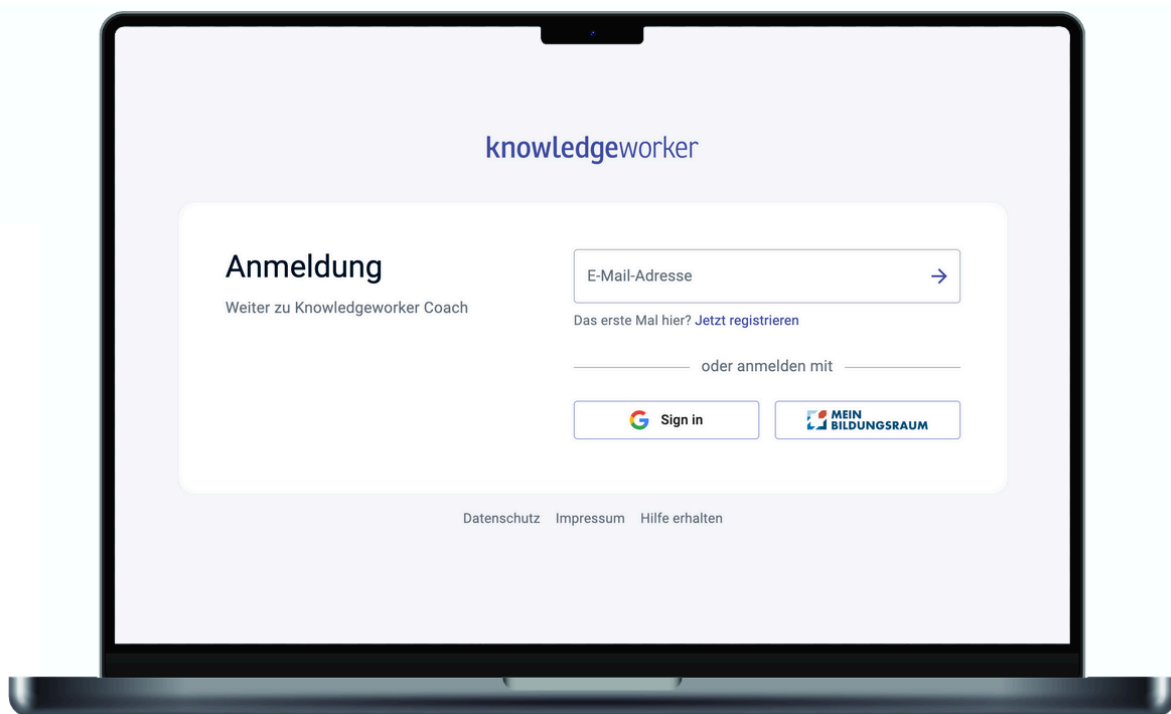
knowledgeworker

Anmeldung

Weiter zu Knowledgeworker Coach

E-Mail-Adresse →

Das erste Mal hier? Jetzt registrieren

oder anmelden mit

G Sign in

MEIN BILDUNGSRAUM

Datenschutz Impressum Hilfe erhalten